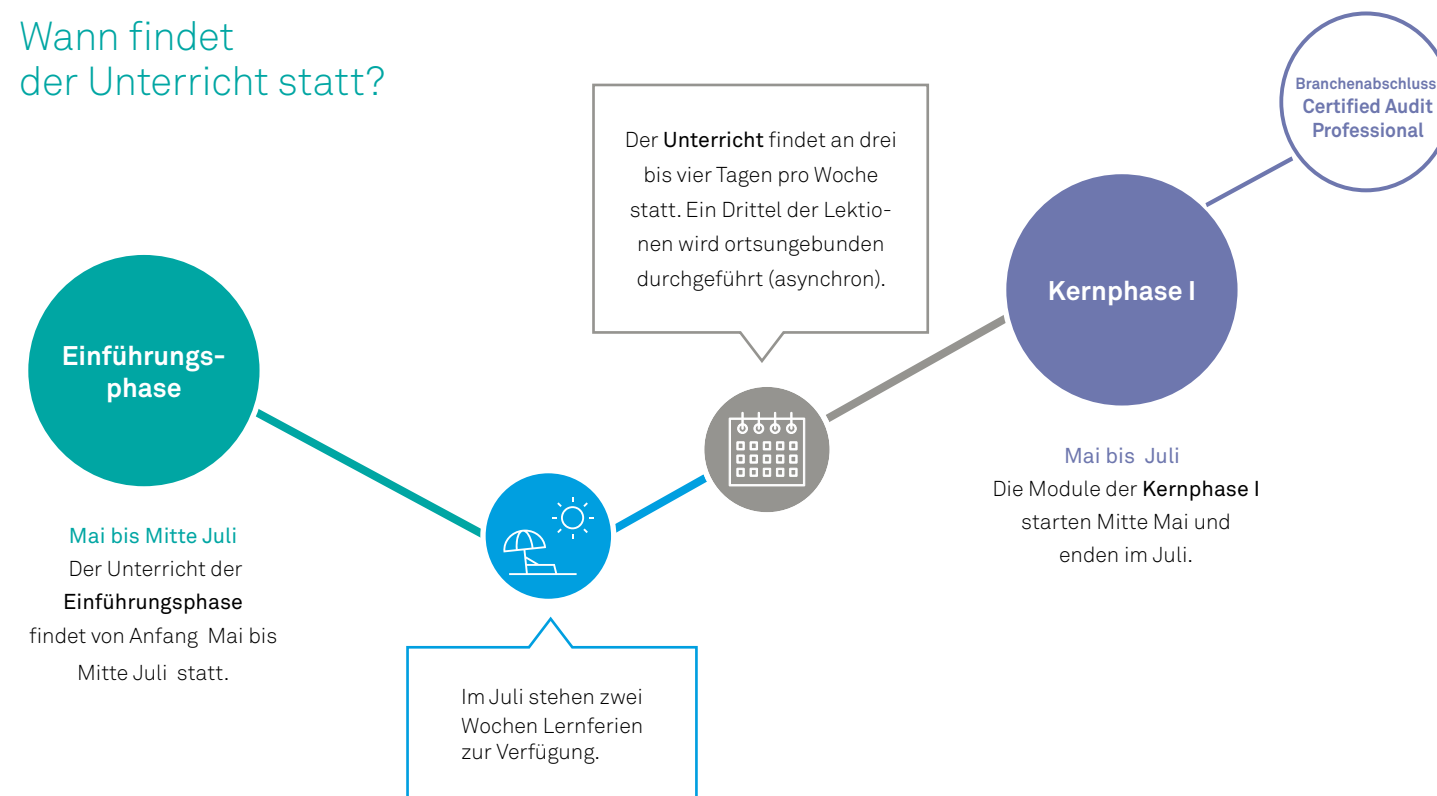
Wann findet der Unterricht statt?

Der Unterricht findet an drei bis vier Tagen pro Woche statt. Ein Drittel der Lektionen wird ortsungebunden durchgeführt (asynchron).

Branchenabschluss
Certified Audit Professional

Kernphase I

Einführungsphase

Mai bis Juli
Die Module der Kernphase I starten Mitte Mai und enden im Juli.

Mai bis Mitte Juli
Der Unterricht der Einführungsphase findet von Anfang Mai bis Mitte Juli statt.

Im Juli stehen zwei Wochen Lernferien zur Verfügung.